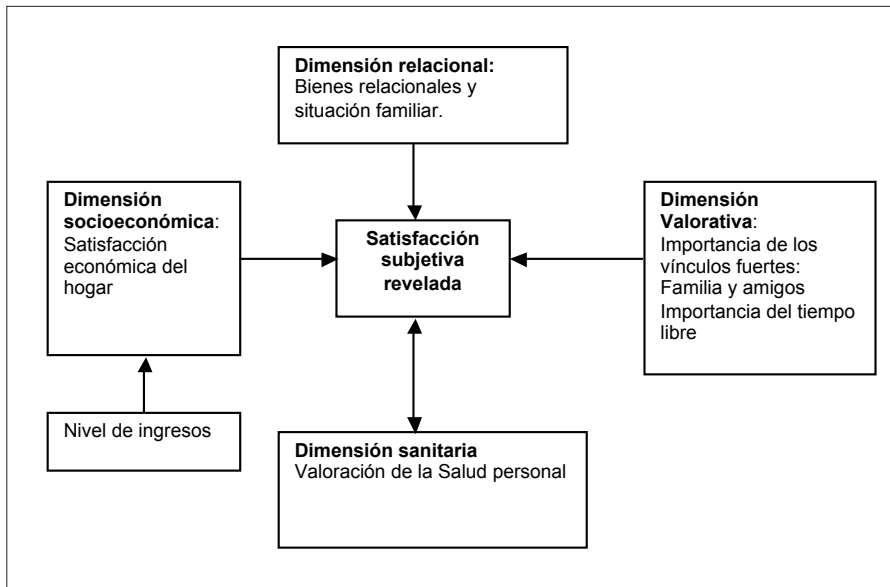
Dimensión relacional:
Bienes relacionales y situación familiar.

Dimensión socioeconómica:
Satisfacción económica del hogar

Satisfacción subjetiva revelada

Dimensión Valorativa:
Importancia de los vínculos fuertes:
Familia y amigos
Importancia del tiempo libre

Nivel de ingresos

Dimensión sanitaria
Valoración de la Salud personal